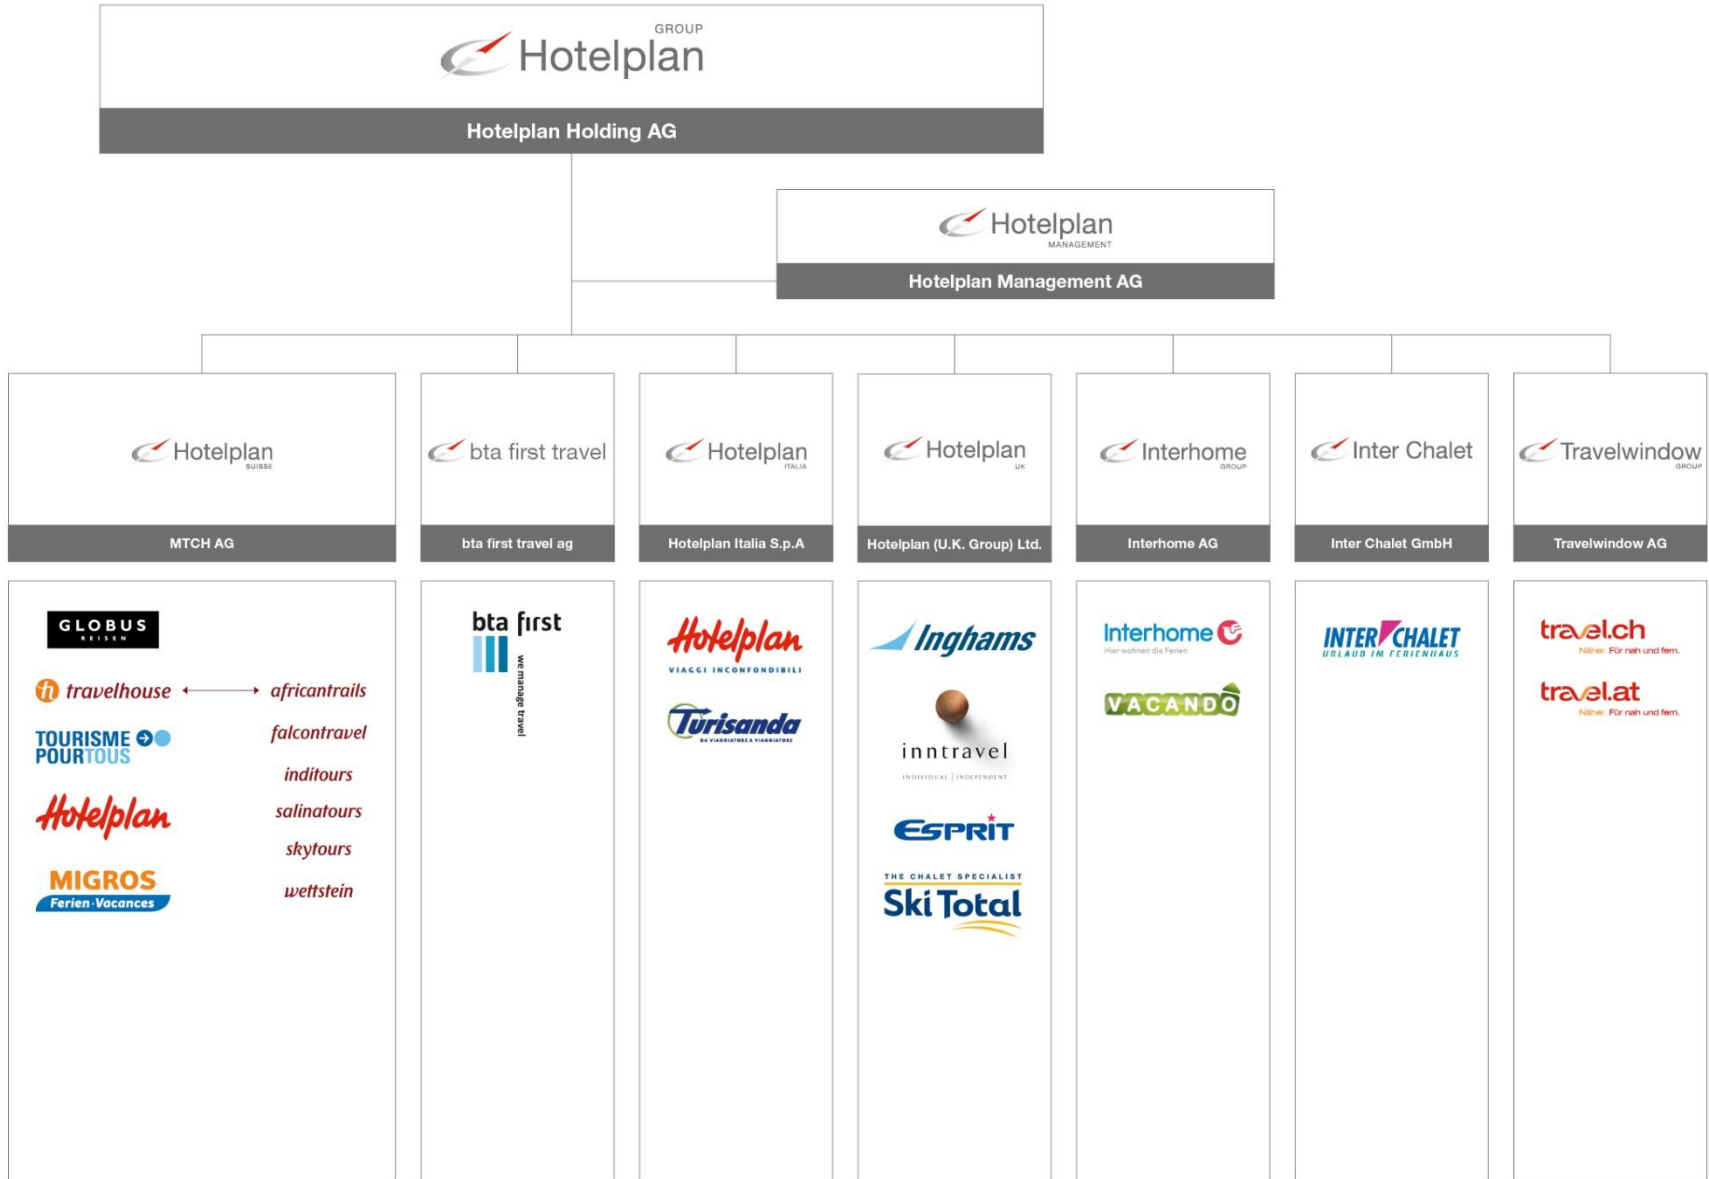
GROUP
Hotelplan
Hotelplan Holding AG

Hotelplan
MANAGEMENT
Hotelplan Management AG

Hotelplan
SUISSE
MTCH AG

bta first travel
bta first travel ag

Hotelplan
ITALIA
Hotelplan Italia S.p.A

Hotelplan
UK
Hotelplan (U.K. Group) Ltd.

Interhome
GROUP
Interhome AG

Inter Chalet
Inter Chalet GmbH

Travelwindow
GROUP
Travelwindow AG

GLOBUS
REISEN
travelhouse
africantrails
TOURISME POUR TOUS
falcontravel
inditours
Hotelplan
salinatours
skytours
MIGROS
Ferien·Vacances
wettstein

bta first
we manage travel

Hotelplan
VIAGGI INCONFONDIBILI
Turisanda
DA VIAGGIATORE A VIAGGIATORE

Inghams
inntravel
INDIVIDUAL | INDEPENDENT
ESPRIT
THE CHALET SPECIALIST
Ski Total

Interhome
Hier wohnen die Ferien
VACANDO

INTER CHALET
URLAUB IM FERIENHAUS

travel.ch
Näher. Für nah und fern.
travel.at
Näher. Für nah und fern.